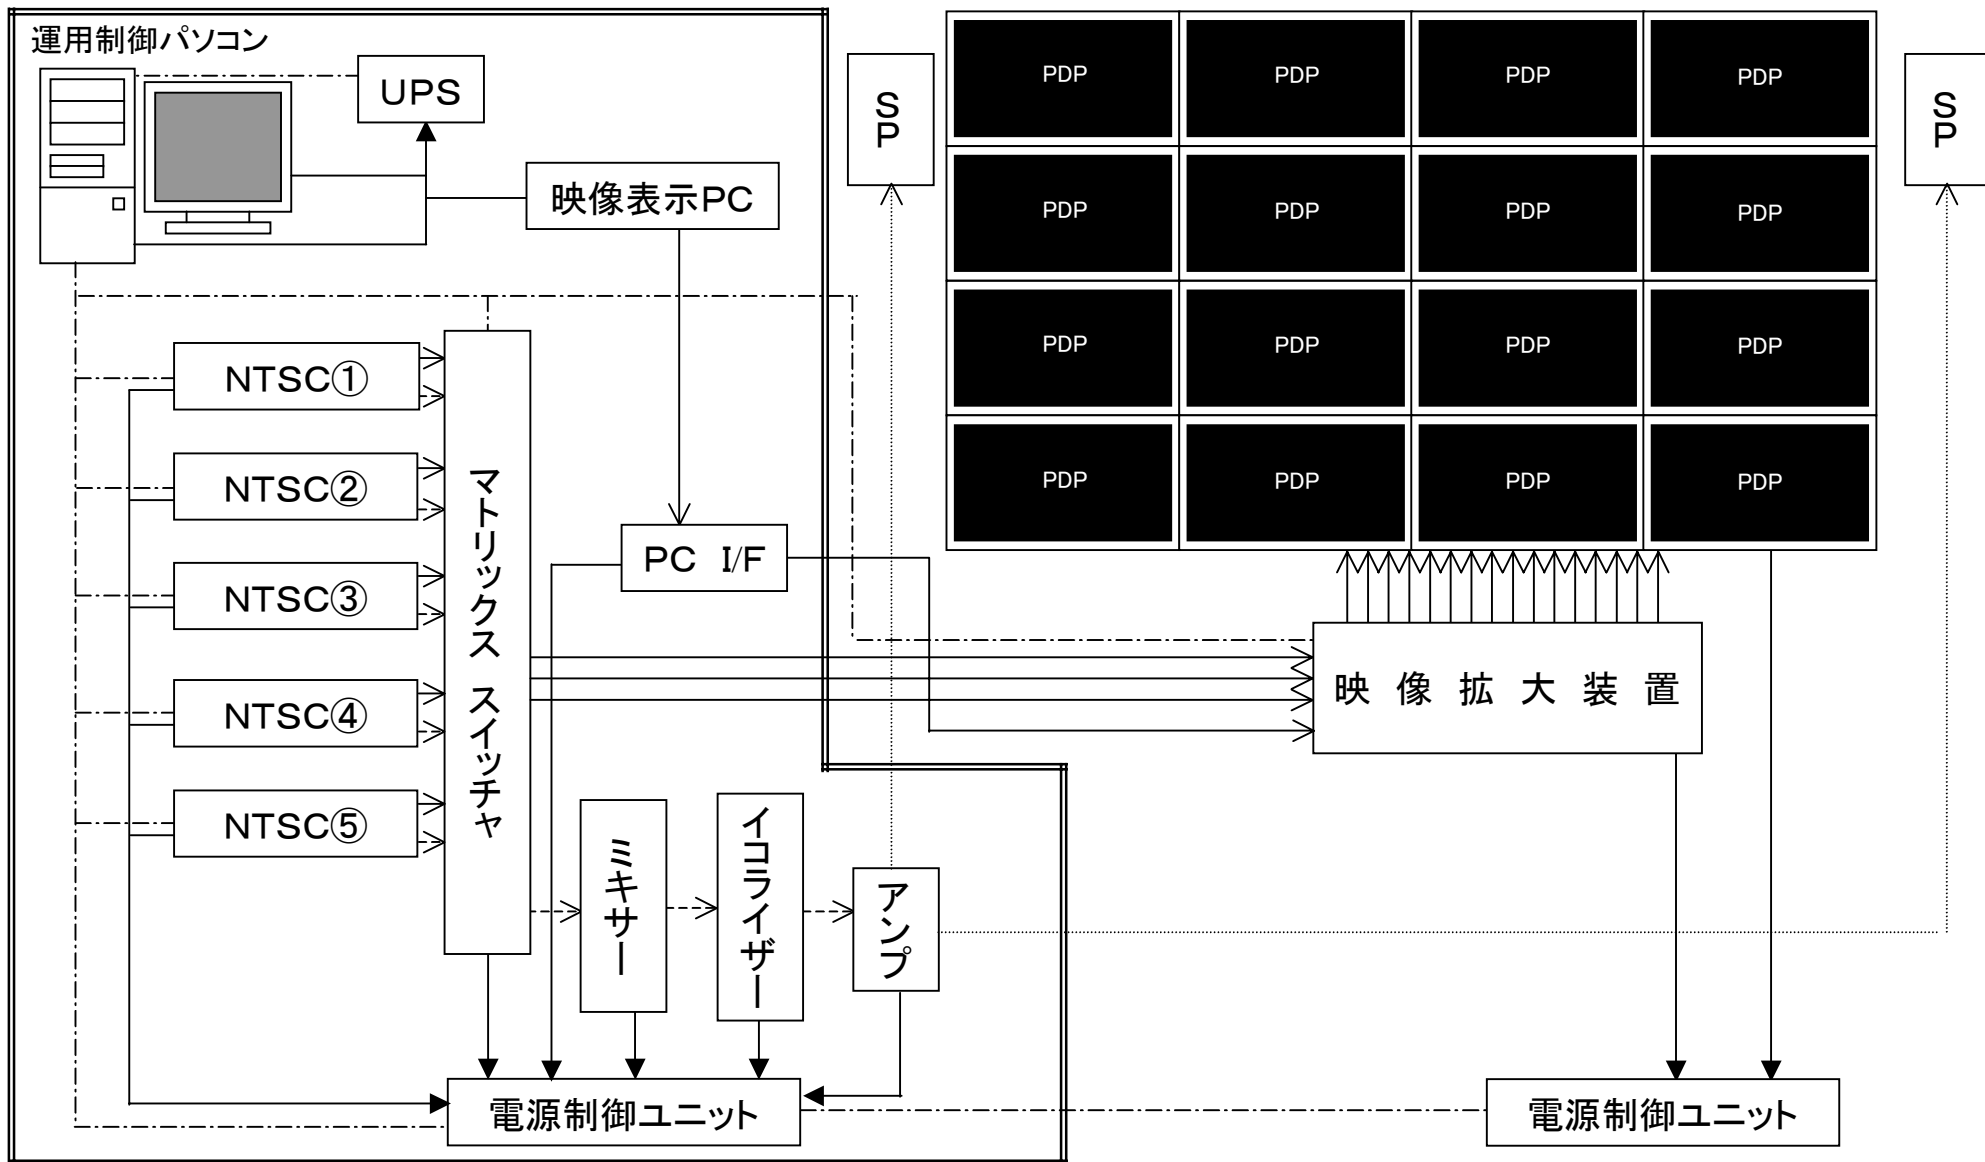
運用制御パソコン

UPS

映像表示PC

NTSC①

NTSC②

NTSC③

NTSC④

NTSC⑤

マトリックス スイッチャ

PC I/F

ミキサー

イコライザー

アンプ

電源制御ユニット

SP

SP

| PDP | PDP | PDP | PDP |
|---|---|---|---|
| PDP | PDP | PDP | PDP |
| PDP | PDP | PDP | PDP |
| PDP | PDP | PDP | PDP |

映 像 拡 大 装 置

電源制御ユニット